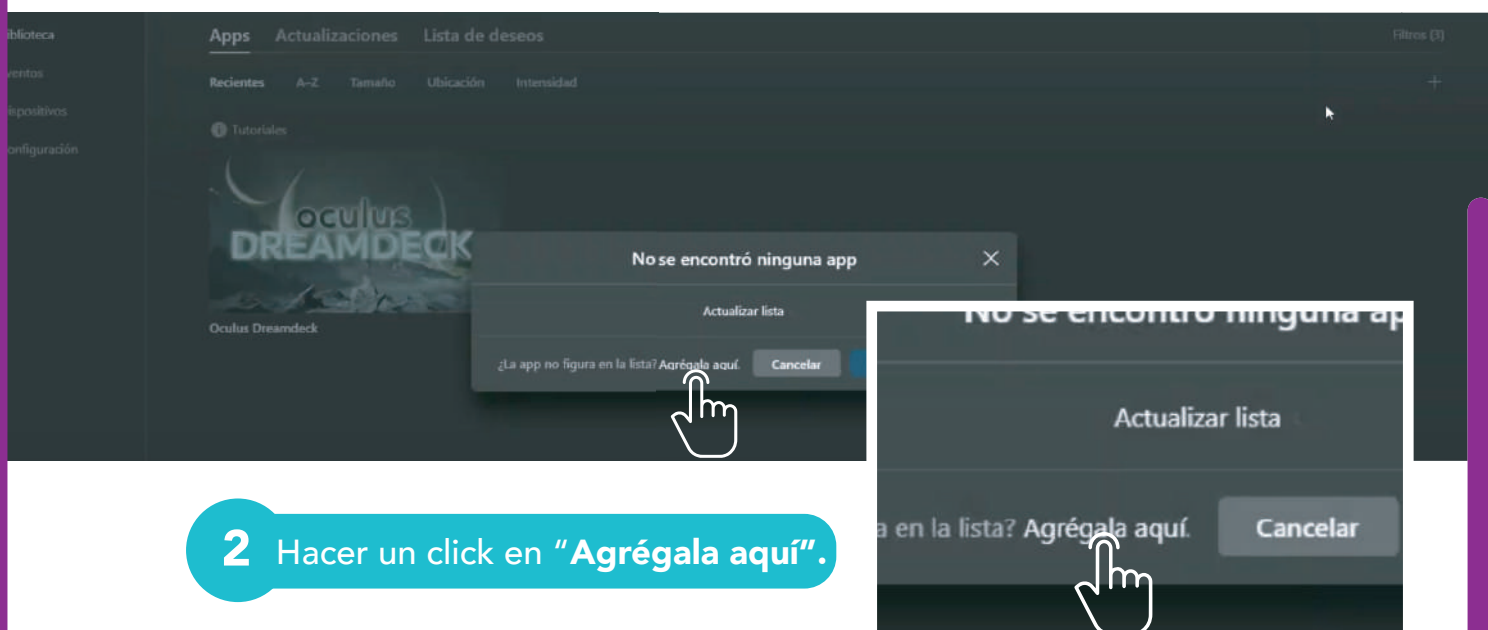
iblioteca
ventos
ispositivos
onfiguración

Apps Actualizaciones Lista de deseos

Filtros (3)

Recientes A-Z Tamaño Ubicación Intensidad

Tutoriales

oculus DREAMDECK

Oculus Dreamdeck

No se encontró ninguna app

Actualizar lista

¿La app no figura en la lista? Agrégala aquí. Cancelar

No se encontró ninguna ap

Actualizar lista

a en la lista? Agrégala aquí. Cancelar

2 Hacer un click en "Agrégala aquí".